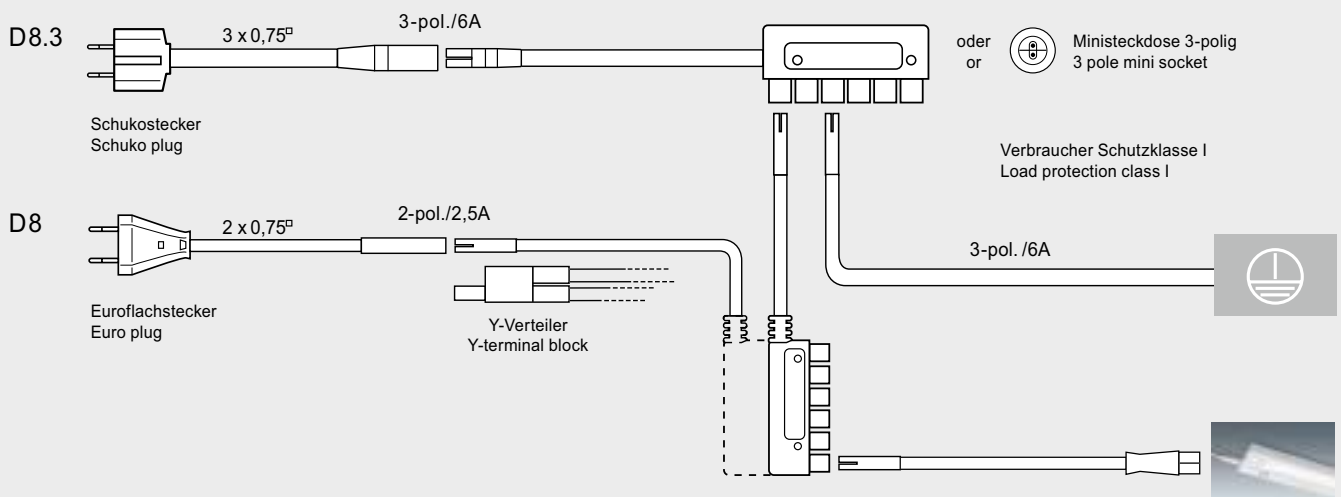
D8.3

3 x 0,75□

3-pol./6A

oder
or

Ministeckdose 3-polig
3 pole mini socket

Schukostecker
Schuko plug

Verbraucher Schutzklasse I
Load protection class I

D8

2 x 0,75□

2-pol./2,5A

3-pol. /6A

Euroflachstecker
Euro plug

Y-Verteiler
Y-terminal block